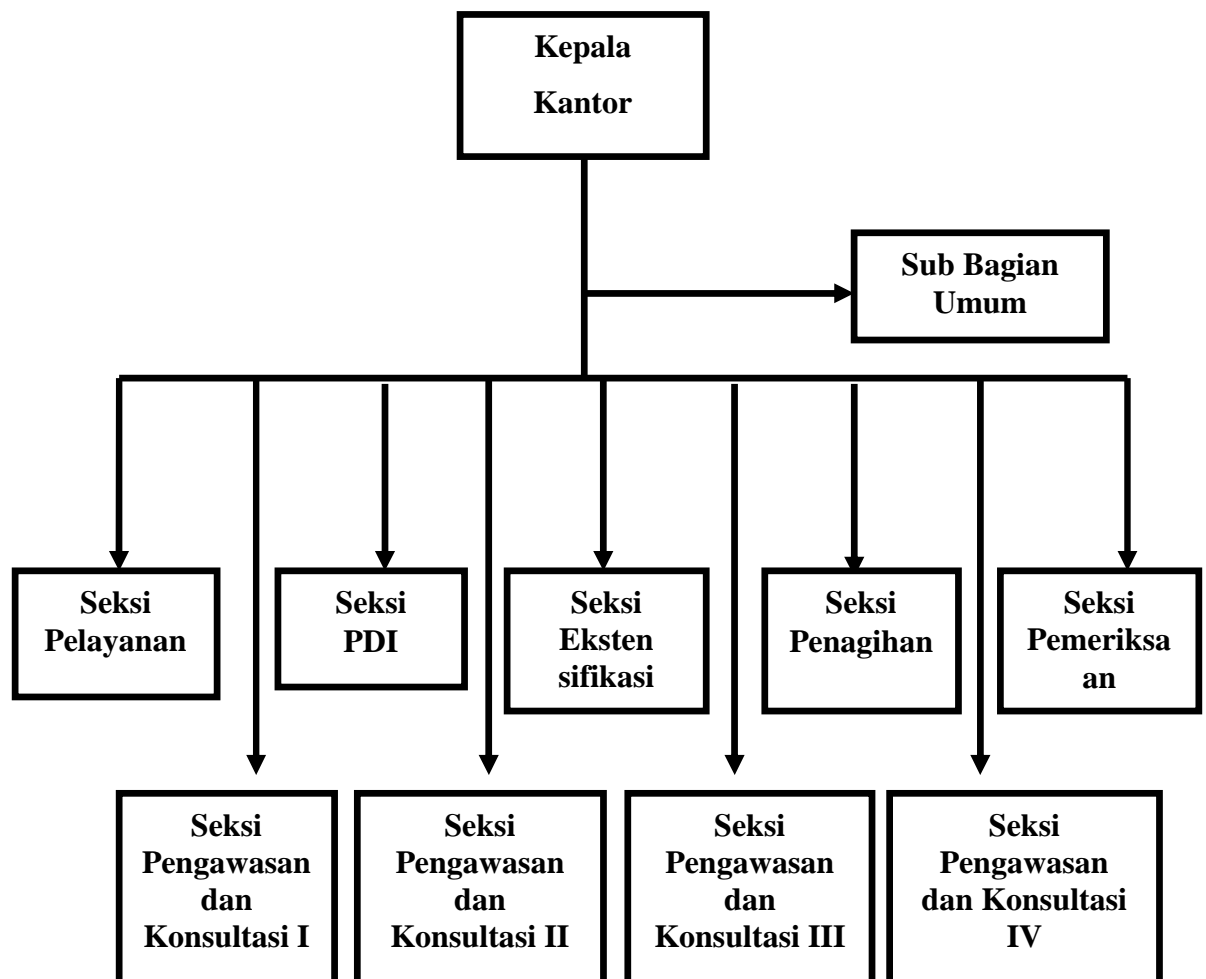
Kepala Kantor

Sub Bagian Umum

Seksi Pelayanan

Seksi PDI

Seksi Ekstensifikasi

Seksi Penagihan

Seksi Pemeriksaan

Seksi Pengawasan dan Konsultasi I

Seksi Pengawasan dan Konsultasi II

Seksi Pengawasan dan Konsultasi III

Seksi Pengawasan dan Konsultasi IV